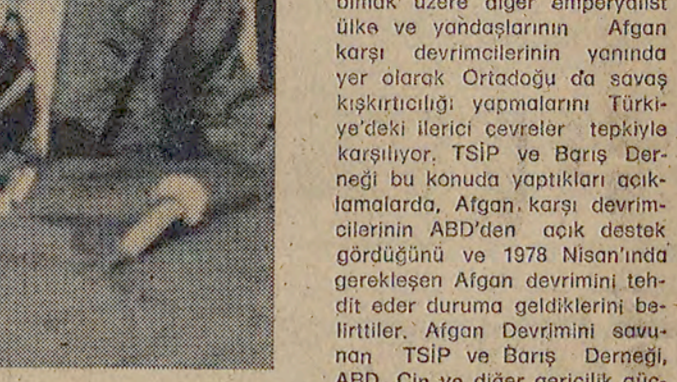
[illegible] üzere diğer emperyalist ülke ve yandaşlarının Afgan karşı devrimcilerinin yanında yer olarak Ortadoğu'da savaş kışkırtıcılığı yapmalarını Türkiye'deki ilerici çevreler tepkiyle karşılıyor. TSİP ve Barış Derneği bu konuda yaptıkları açıklamalarda, Afgan karşı devrimcilerin ABD'den açık destek gördüğünü ve 1978 Nisan'ında gerekleşen Afgan devrimini tehdit eder duruma geldiklerini belirttiler. Afgan Devrimini savunan TSİP ve Barış Derneği, ABD, Çin ve diğer gericilik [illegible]